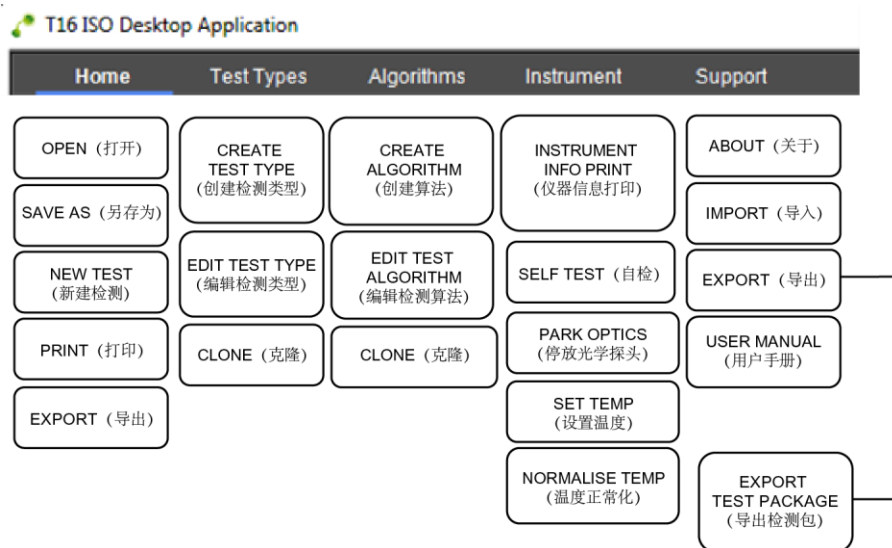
T16 ISO Desktop Application

Home
Test Types
Algorithms
Instrument
Support

OPEN（打开）
SAVE AS（另存为）
NEW TEST（新建检测）
PRINT（打印）
EXPORT（导出）

CREATE TEST TYPE（创建检测类型）
EDIT TEST TYPE（编辑检测类型）
CLONE（克隆）

CREATE ALGORITHM（创建算法）
EDIT TEST ALGORITHM（编辑检测算法）
CLONE（克隆）

INSTRUMENT INFO PRINT（仪器信息打印）
SELF TEST（自检）
PARK OPTICS（停放光学探头）
SET TEMP（设置温度）
NORMALISE TEMP（温度正常化）

ABOUT（关于）
IMPORT（导入）
EXPORT（导出）
USER MANUAL（用户手册）

EXPORT TEST PACKAGE（导出检测包）